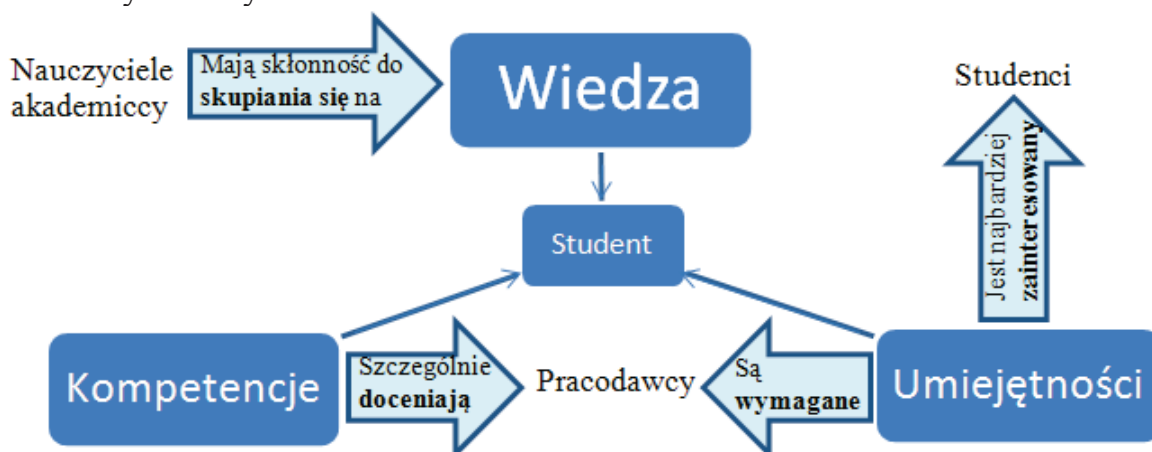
Nauczyciele akademiccy

Mają skłonność do **skupiania się** na

Wiedza

Studenci

Jest najbardziej **zainteresowany**

Student

Kompetencje

Szczególnie **doceniają**

Pracodawcy

Są **wymagane**

Umiejętności